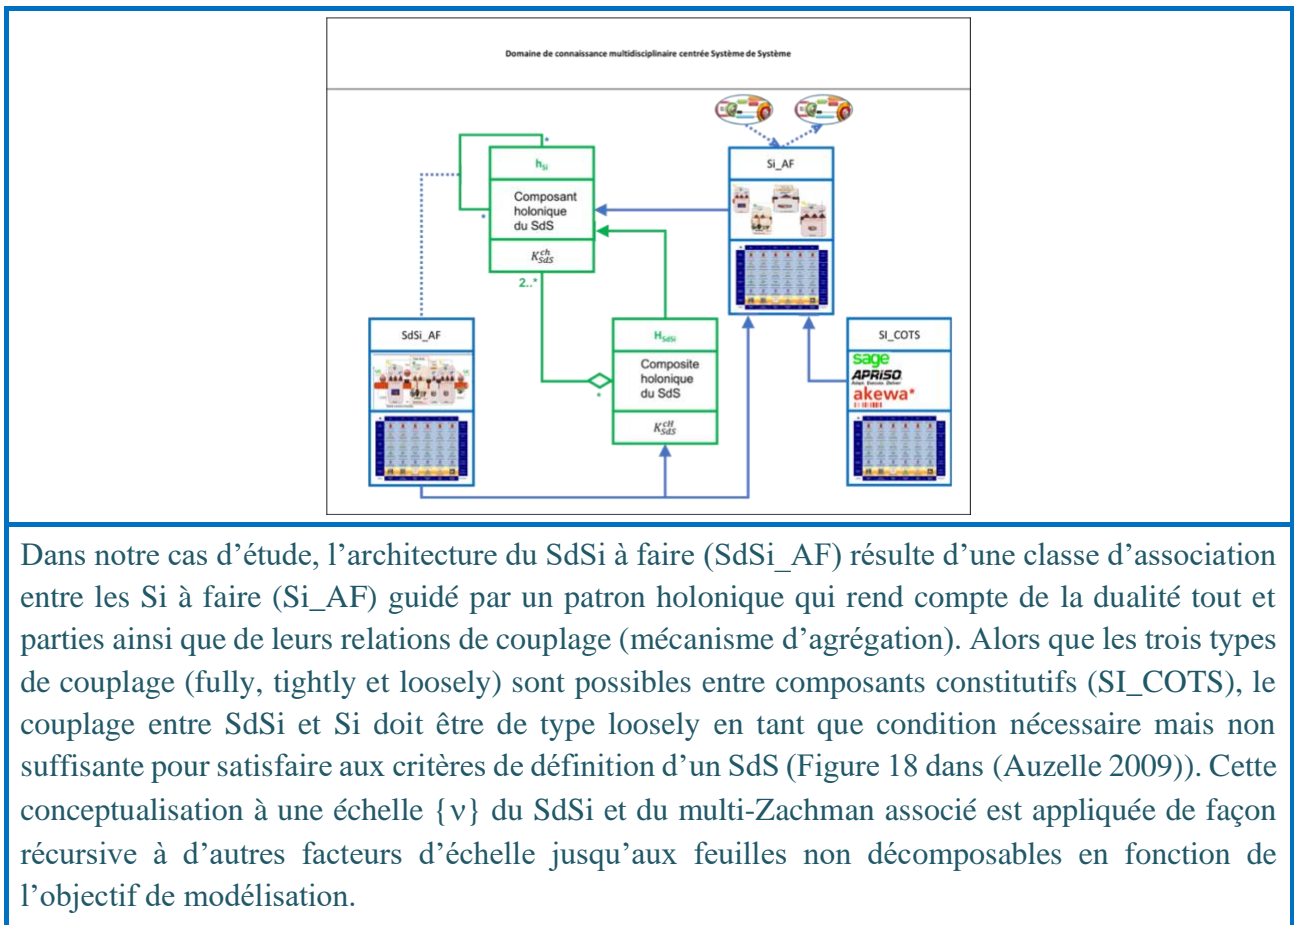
Domaine de connaissance multidisciplinaire centrée Système de Système

$h_{Si}$

Composant holonique du SdS

$K_{SdS}^{ch}$

*

*

2..*

Si_AF

SdSi_AF

$H_{SdSi}$

Composite holonique du SdS

$K_{SdS}^{cH}$

*

SI_COTS

sage

APRISO

akewa*

Dans notre cas d'étude, l'architecture du SdSi à faire (SdSi_AF) résulte d'une classe d'association entre les Si à faire (Si_AF) guidé par un patron holonique qui rend compte de la dualité tout et parties ainsi que de leurs relations de couplage (mécanisme d'agrégation). Alors que les trois types de couplage (fully, tightly et loosely) sont possibles entre composants constitutifs (SI_COTS), le couplage entre SdSi et Si doit être de type loosely en tant que condition nécessaire mais non suffisante pour satisfaire aux critères de définition d'un SdS (Figure 18 dans (Auzelle 2009)). Cette conceptualisation à une échelle {ν} du SdSi et du multi-Zachman associé est appliquée de façon récursive à d'autres facteurs d'échelle jusqu'aux feuilles non décomposables en fonction de l'objectif de modélisation.